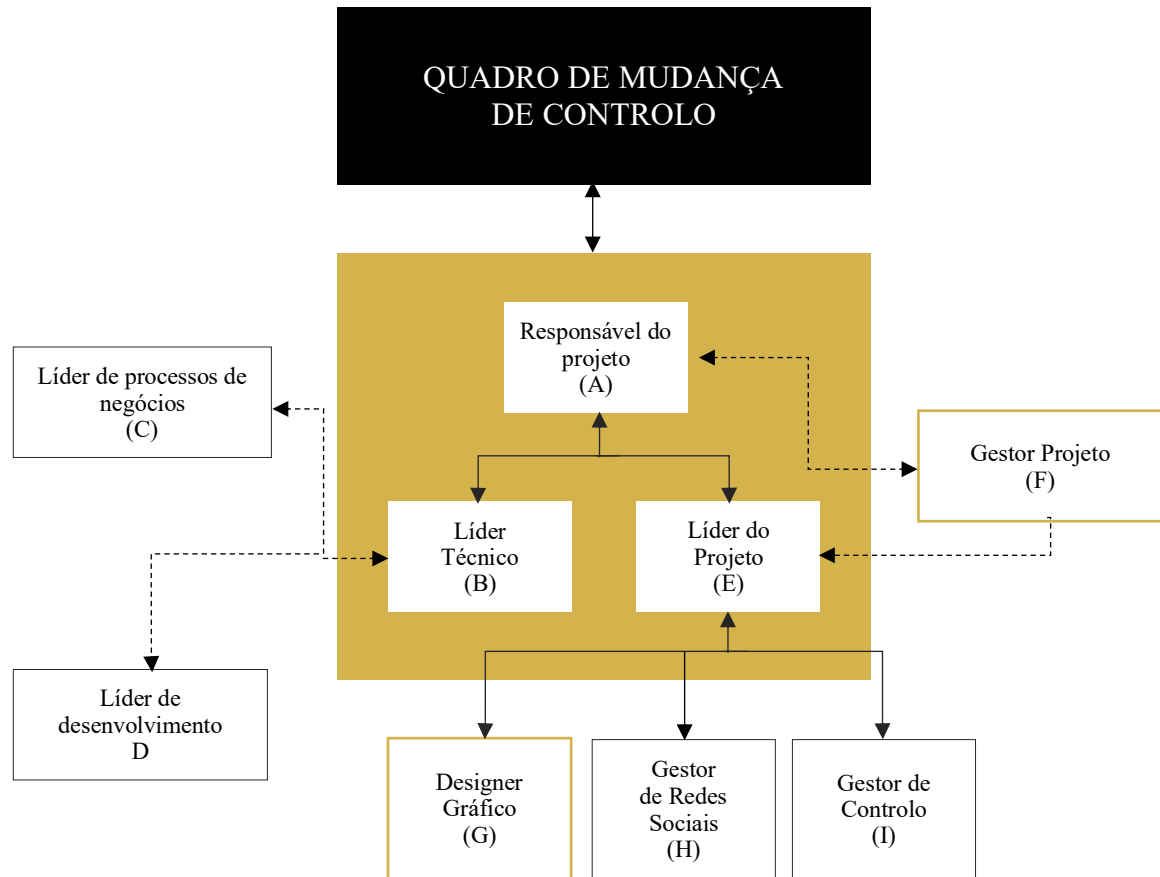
QUADRO DE MUDANÇA DE CONTROLO

Responsável do projeto (A)

Líder de processos de negócios (C)

Gestor Projeto (F)

Líder Técnico (B)

Líder do Projeto (E)

Líder de desenvolvimento D

Designer Gráfico (G)

Gestor de Redes Sociais (H)

Gestor de Controlo (I)